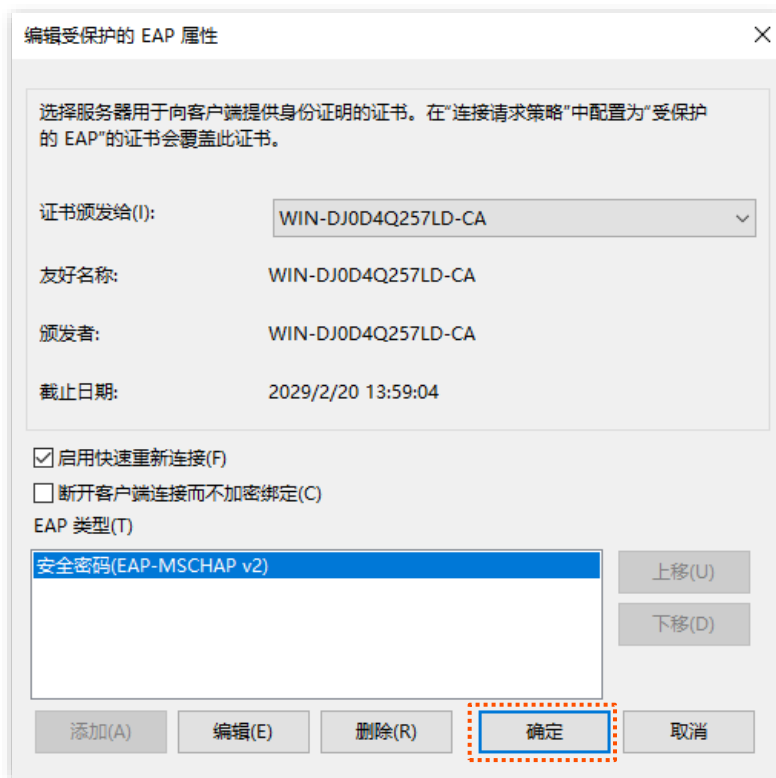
编辑受保护的 EAP 属性

×

选择服务器用于向客户端提供身份证明的证书。在"连接请求策略"中配置为"受保护的 EAP"的证书会覆盖此证书。

证书颁发给(I): WIN-DJ0D4Q257LD-CA

友好名称: WIN-DJ0D4Q257LD-CA

颁发者: WIN-DJ0D4Q257LD-CA

截止日期: 2029/2/20 13:59:04

☑ 启用快速重新连接(F)

☐ 断开客户端连接而不加密绑定(C)

EAP 类型(T)

安全密码(EAP-MSCHAP v2)

上移(U)

下移(D)

添加(A) 编辑(E) 删除(R) 确定 取消